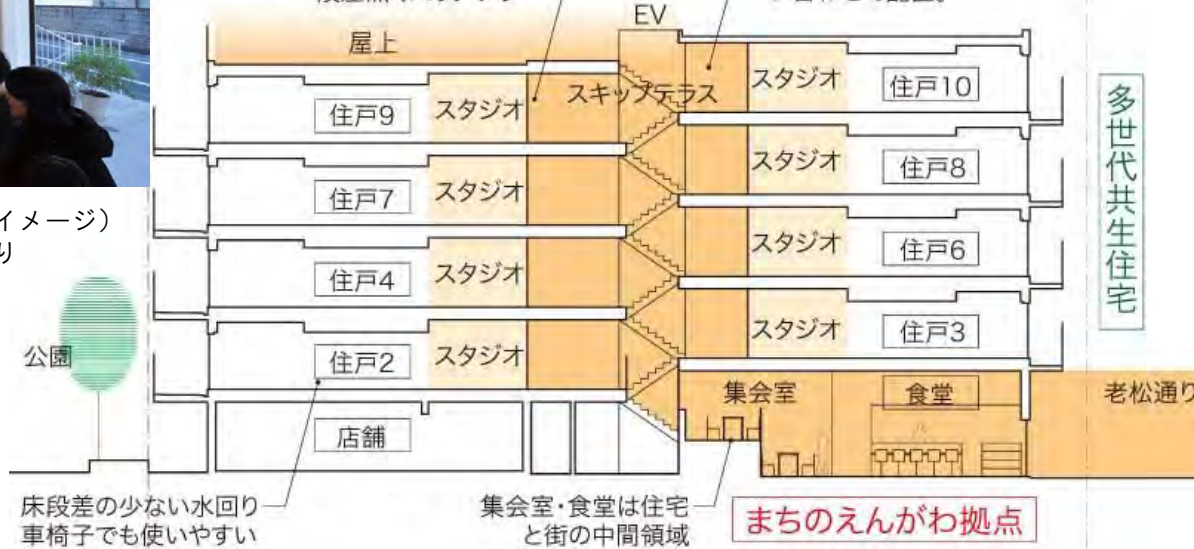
EV

屋上

住戸9 スタジオ

スキップテラス

スタジオ 住戸10

多世代共生住宅

スタジオ 住戸8

住戸7 スタジオ

イメージ）
り

スタジオ 住戸6

住戸4 スタジオ

スタジオ 住戸3

公園

住戸2 スタジオ

集会室 食堂

老松通り

店舗

床段差の少ない水回り
車椅子でも使いやすい

集会室・食堂は住宅と街の中間領域

まちのえんがわ拠点